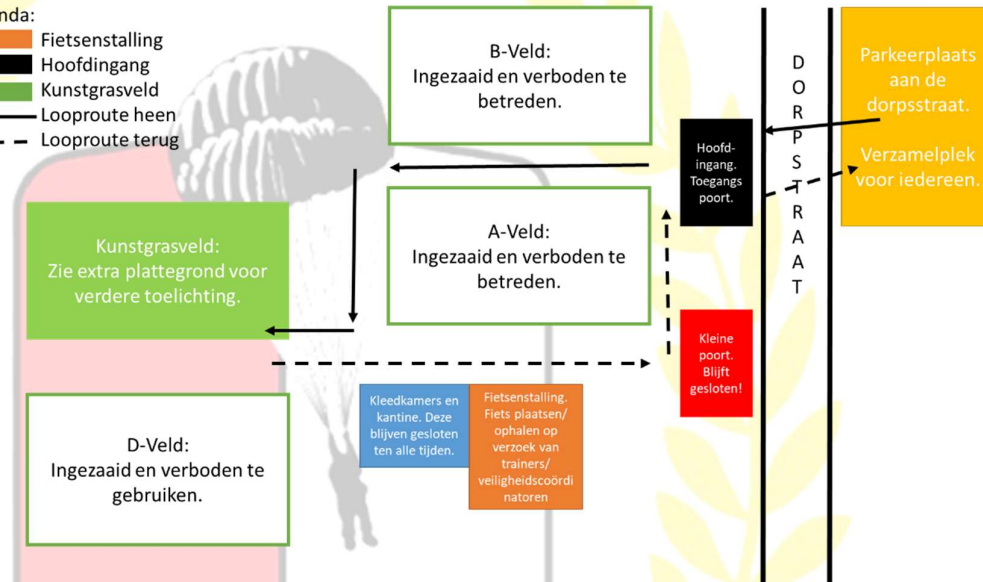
nda:
Fietsenstalling
Hoofdingang
Kunstgrasveld
Looproute heen
Looproute terug

B-Veld:
Ingezaaid en verboden te betreden.

D
O
R
P
S
T
R
A
A
T

Parkeerplaats aan de dorpsstraat.

Verzamelplek voor iedereen.

Hoofdingang. Toegangs poort.

Kunstgrasveld:
Zie extra plattegrond voor verdere toelichting.

A-Veld:
Ingezaaid en verboden te betreden.

Kleine poort. Blijft gesloten!

D-Veld:
Ingezaaid en verboden te gebruiken.

Kleedkamers en kantine. Deze blijven gesloten ten alle tijden.

Fietsenstalling. Fiets plaatsen/ ophalen op verzoek van trainers/ veiligheidscoördi natoren